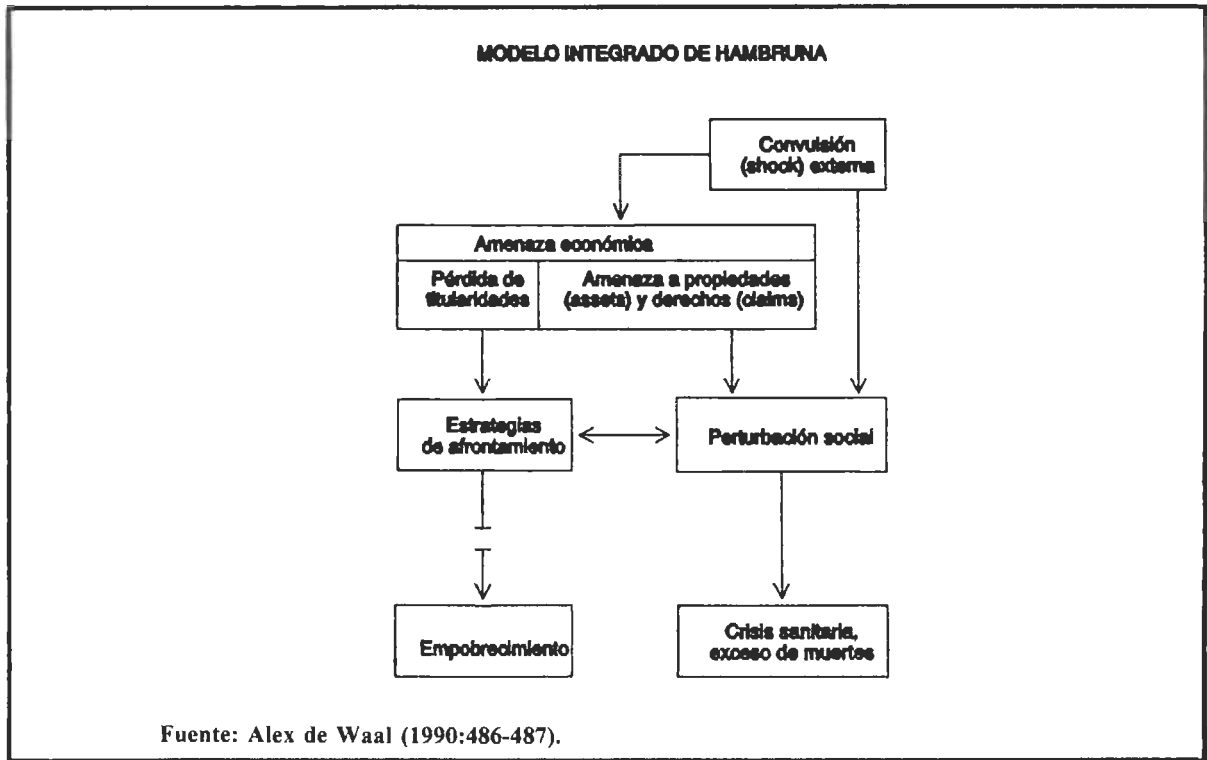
MODELO INTEGRADO DE HAMBRUNA

Convulsión (shock) externa

Amenaza económica

Pérdida de titularidades

Amenaza a propiedades (assets) y derechos (claims)

Estrategias de afrontamiento

Perturbación social

Empobrecimiento

Crisis sanitaria, exceso de muertes

Fuente: Alex de Waal (1990:486-487).